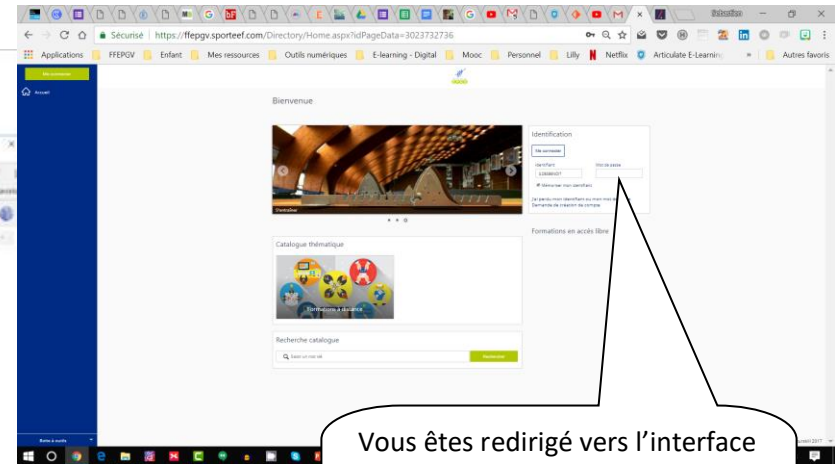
Sécurisé | https://ffepgv.sporteef.com/Directory/Home.aspx?idPageData=3023732736

Applications FFEPGV Enfant Mes ressources Outils numériques E-learning - Digital Mooc Personnel Lilly Netflix Articulate E-Learning Autres favoris

Me connecter

Accueil

Bienvenue

Identification

Me connecter

Identifiant

Mot de passe

Mémoriser mon identifiant

J'ai perdu mon identifiant ou mon mot de passe
Demande de création de compte

Formations en accès libre

Catalogue thématique

Formations à distance

Recherche catalogue

Rechercher

Boite à outils

Vous êtes redirigé vers l'interface